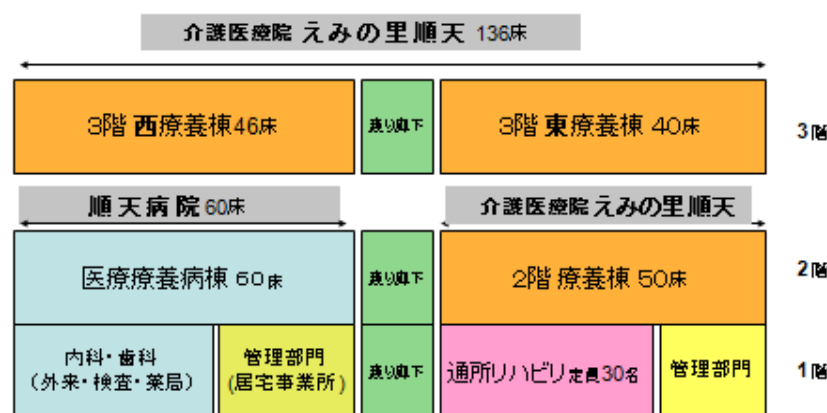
介護医療院 えみの里順天 136床

3階 西療養棟46床

渡り廊下

3階 東療養棟 40床

3階

順天病院 60床

介護医療院 えみの里順天

医療療養病棟 60床

渡り廊下

2階 療養棟 50床

2階

内科・歯科
(外来・検査・薬局)

管理部門
(居宅事業所)

渡り廊下

通所リハビリ 定員30名

管理部門

1階